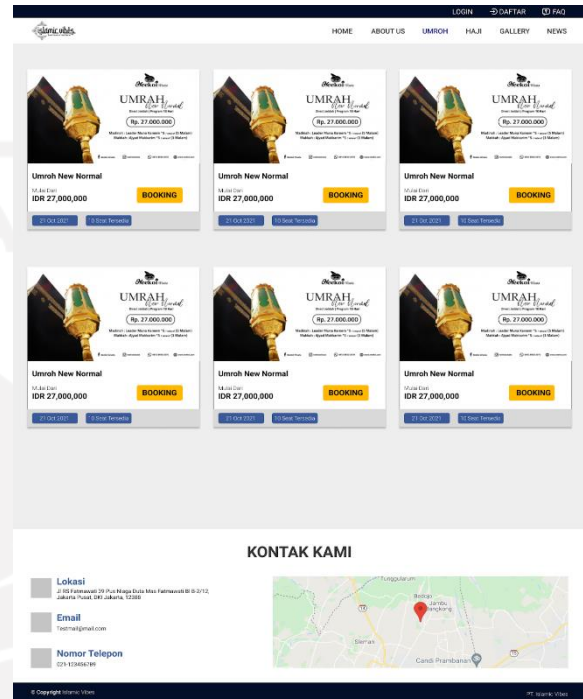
LOGIN DAFTAR FAQ

islamic vibes

HOME ABOUT US UMROH HAJI GALLERY NEWS

UMRAH New Normal
Rp. 27.000.000

Umroh New Normal
Mulai Dari
IDR 27,000,000
BOOKING
21 Oct 2021 10 Seat Tersedia

UMRAH New Normal
Rp. 27.000.000

Umroh New Normal
Mulai Dari
IDR 27,000,000
BOOKING
21 Oct 2021 10 Seat Tersedia

UMRAH New Normal
Rp. 27.000.000

Umroh New Normal
Mulai Dari
IDR 27,000,000
BOOKING
21 Oct 2021 10 Seat Tersedia

UMRAH New Normal
Rp. 27.000.000

Umroh New Normal
Mulai Dari
IDR 27,000,000
BOOKING
21 Oct 2021 10 Seat Tersedia

UMRAH New Normal
Rp. 27.000.000

Umroh New Normal
Mulai Dari
IDR 27,000,000
BOOKING
21 Oct 2021 10 Seat Tersedia

UMRAH New Normal
Rp. 27.000.000

Umroh New Normal
Mulai Dari
IDR 27,000,000
BOOKING
21 Oct 2021 10 Seat Tersedia

KONTAK KAMI

Lokasi
Jl RS Fatmawati 39 Pus Niaga Duta Mas Fatmawati Bl B-2/12, Jakarta Pusat, DKI Jakarta, 12380

Email
Testmail@mail.com

Nomor Telepon
021-123456789

Tunggularum
Bekan
Jambu
Kalasan
Candi Prambanan

© Copyright Islamic Vibes
PT. Islamic Vibes